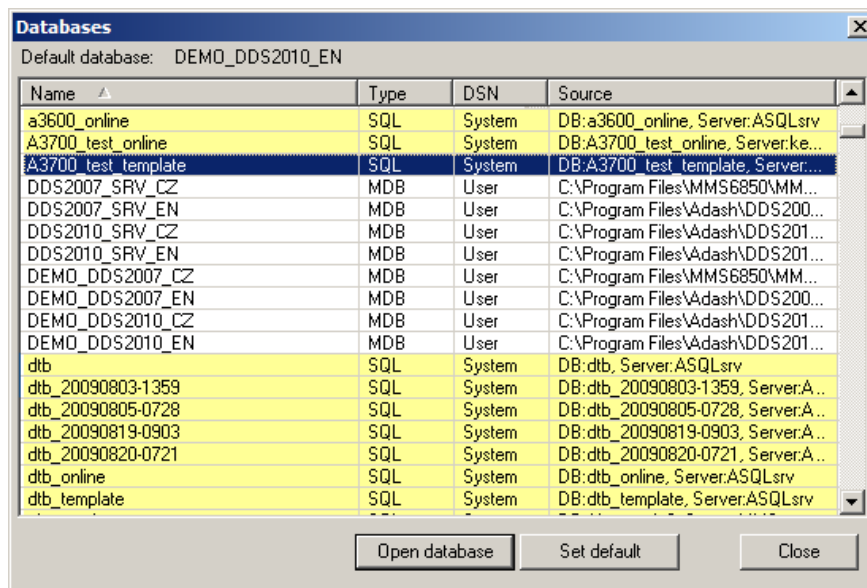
Databases
Default database: DEMO_DDS2010_EN

| Name | Type | DSN | Source |
|---|---|---|---|
| a3600_online | SQL | System | DB:a3600_online, Server:ASQLsrv |
| A3700_test_online | SQL | System | DB:A3700_test_online, Server:ke... |
| A3700_test_template | SQL | System | DB:A3700_test_template, Server:... |
| DDS2007_SRV_CZ | MDB | User | C:\Program Files\MMS6850\MM... |
| DDS2007_SRV_EN | MDB | User | C:\Program Files\Adash\DDS200... |
| DDS2010_SRV_CZ | MDB | User | C:\Program Files\Adash\DDS201... |
| DDS2010_SRV_EN | MDB | User | C:\Program Files\Adash\DDS201... |
| DEMO_DDS2007_CZ | MDB | User | C:\Program Files\MMS6850\MM... |
| DEMO_DDS2007_EN | MDB | User | C:\Program Files\Adash\DDS200... |
| DEMO_DDS2010_CZ | MDB | User | C:\Program Files\Adash\DDS201... |
| DEMO_DDS2010_EN | MDB | User | C:\Program Files\Adash\DDS201... |
| dtb | SQL | System | DB:dtb, Server:ASQLsrv |
| dtb_20090803-1359 | SQL | System | DB:dtb_20090803-1359, Server:A... |
| dtb_20090805-0728 | SQL | System | DB:dtb_20090805-0728, Server:A... |
| dtb_20090819-0903 | SQL | System | DB:dtb_20090819-0903, Server:A... |
| dtb_20090820-0721 | SQL | System | DB:dtb_20090820-0721, Server:A... |
| dtb_online | SQL | System | DB:dtb_online, Server:ASQLsrv |
| dtb_template | SQL | System | DB:dtb_template, Server:ASQLsrv |

Open database    Set default    Close